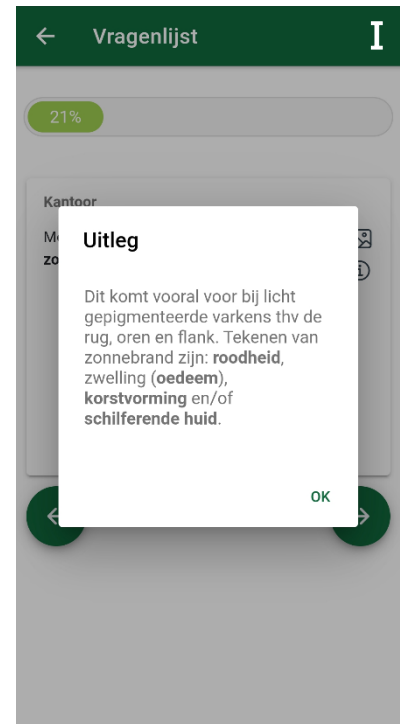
← Vragenlijst

21%

Kantoor

Me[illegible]
zo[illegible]

Uitleg

Dit komt vooral voor bij licht gepigmenteerde varkens thv de rug, oren en flank. Tekenen van zonnebrand zijn: **roodheid**, zwelling (**oedeem**), **korstvorming** en/of **schilferende huid**.

OK